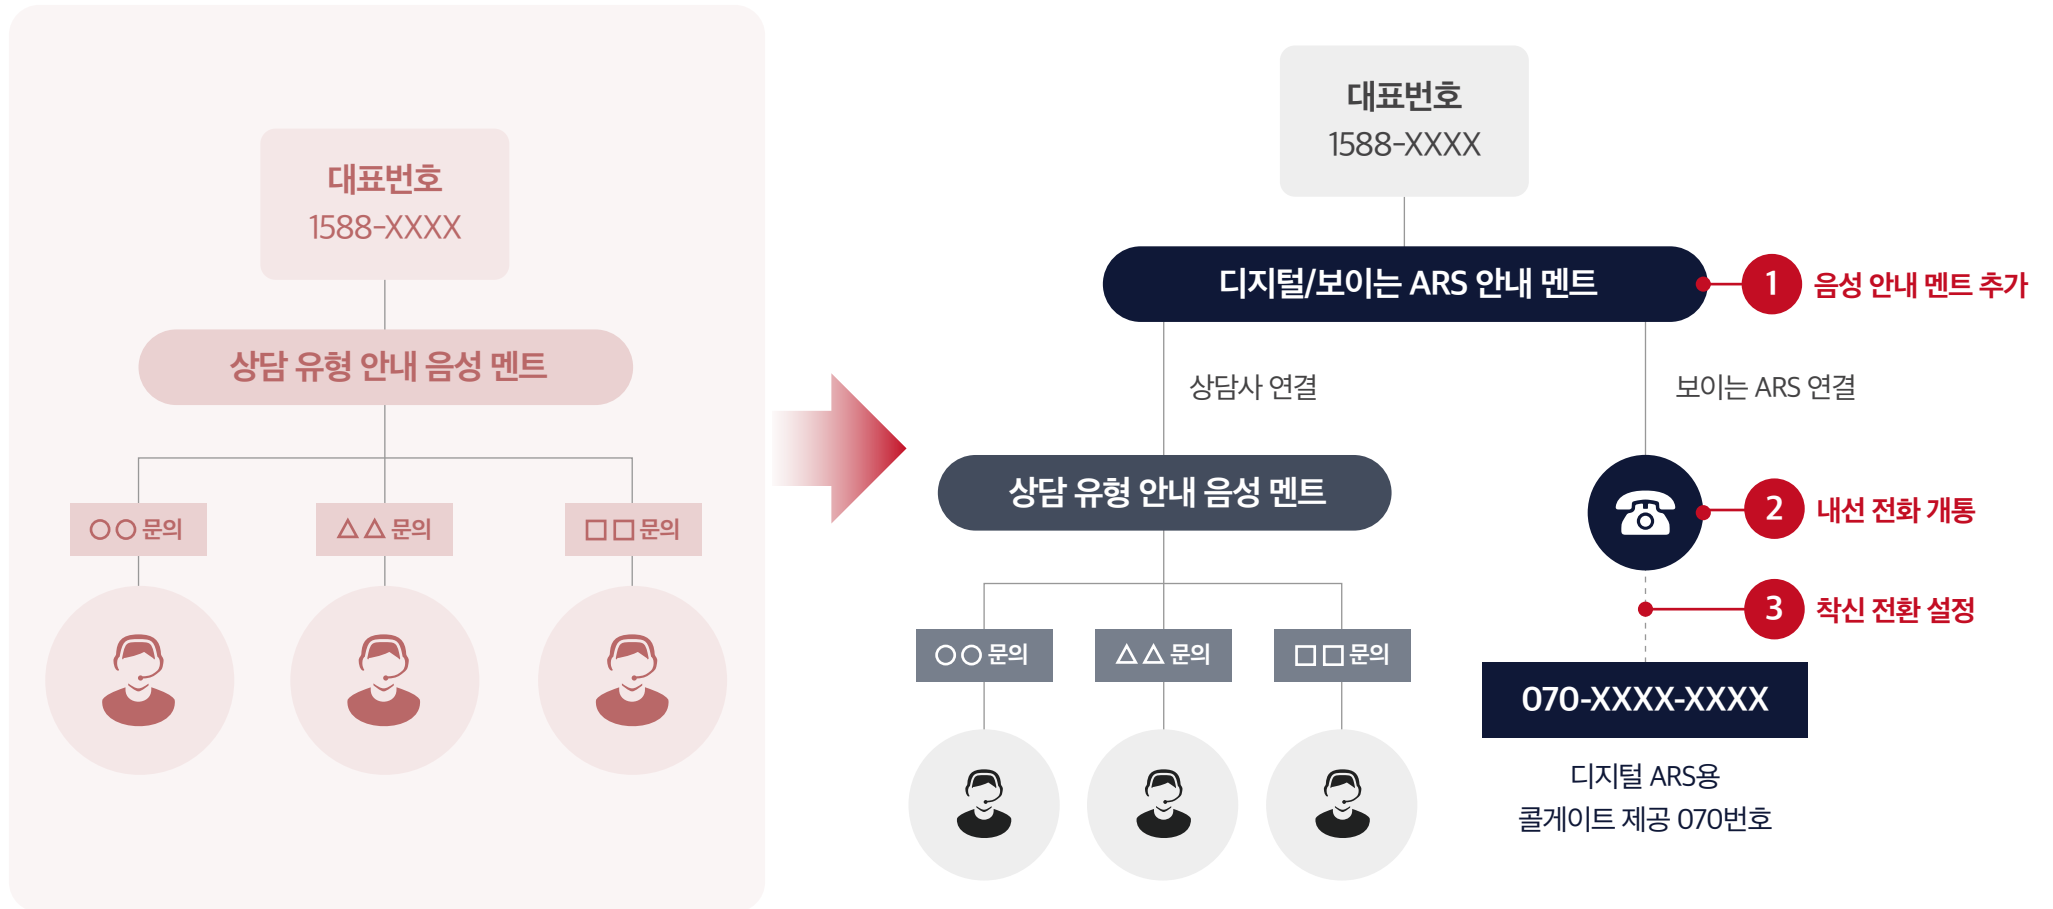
대표번호
1588-XXXX

상담 유형 안내 음성 멘트

○○ 문의

△△ 문의

□□ 문의

대표번호
1588-XXXX

디지털/보이는 ARS 안내 멘트

1 음성 안내 멘트 추가

상담사 연결

보이는 ARS 연결

상담 유형 안내 음성 멘트

2 내선 전화 개통

3 착신 전환 설정

○○ 문의

△△ 문의

□□ 문의

070-XXXX-XXXX

디지털 ARS용
콜게이트 제공 070번호